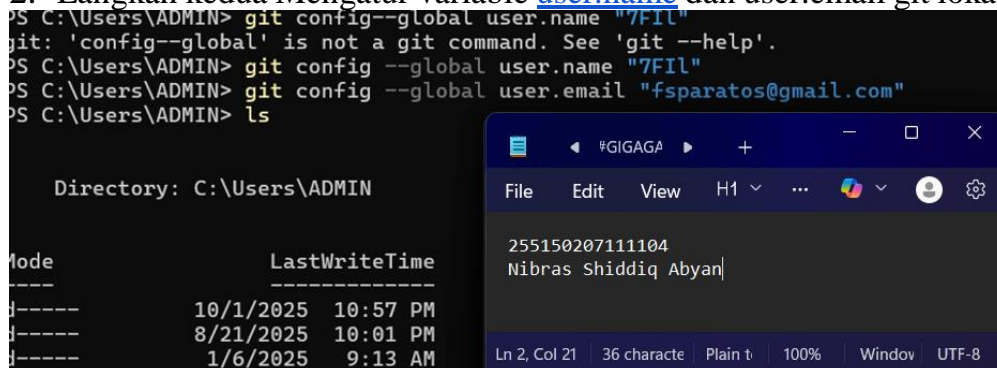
2. Langkah kedua Mengatur variable user.name dan user.email git lokal
PS C:\Users\ADMIN> git config--global user.name "7FIl"
git: 'config--global' is not a git command. See 'git --help'.
PS C:\Users\ADMIN> git config --global user.name "7FIl"
PS C:\Users\ADMIN> git config --global user.email "fsparatos@gmail.com"
PS C:\Users\ADMIN> ls

Directory: C:\Users\ADMIN

Mode LastWriteTime
---- -------------
d----- 10/1/2025 10:57 PM
d----- 8/21/2025 10:01 PM
d----- 1/6/2025 9:13 AM

#GIGAGA +
File Edit View H1 ···
255150207111104
Nibras Shiddiq Abyan
Ln 2, Col 21 | 36 characte | Plain t | 100% | Windov | UTF-8